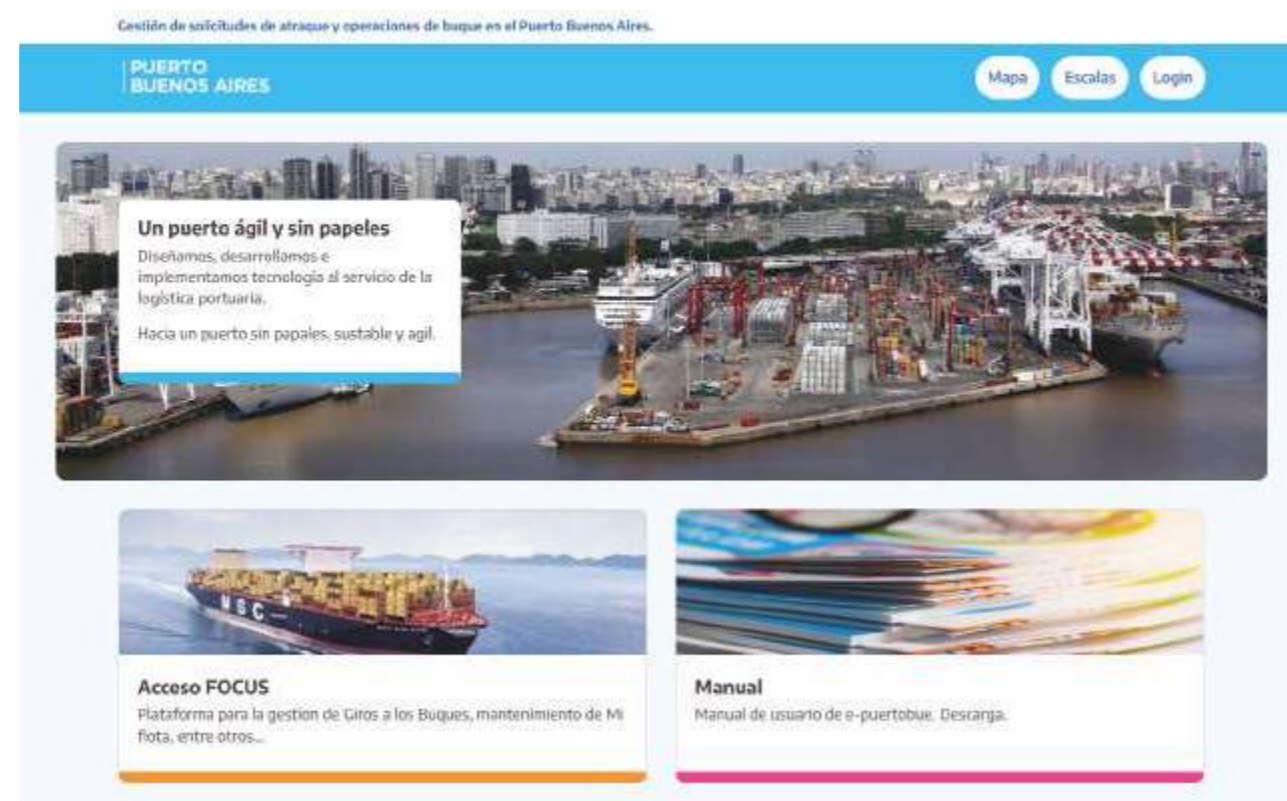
Gestión de solicitudes de atraque y operaciones de buque en el Puerto Buenos Aires.

PUERTO BUENOS AIRES

Mapa

Escalas

Login

Un puerto ágil y sin papeles

Diseñamos, desarrollamos e implementamos tecnología al servicio de la logística portuaria.

Hacia un puerto sin papales, sustable y ágil.

MSC

Acceso FOCUS

Plataforma para la gestion de Giros a los Buques, mantenimiento de Mi flota, entre otros...

Manual

Manual de usuario de e-puertobue. Descarga.